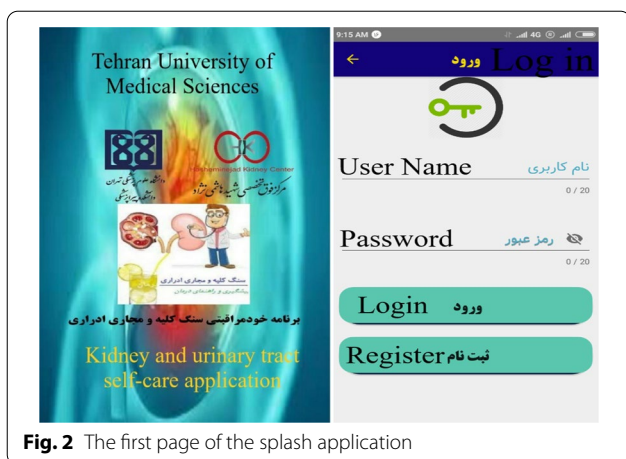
Tehran University of Medical Sciences

دانشگاه علوم پزشکی تهران
دانشکده پیراپزشکی

Hasheminejad Kidney Center
مرکز فوق تخصصی هاشمی نژاد

سنگ کلیه و مجاری ادراری
پیشگیری و راهنمای درمان

برنامه خودمراقبتی سنگ کلیه و مجاری ادراری

Kidney and urinary tract self-care application

9:15 AM
4G

ورود Log in

User Name نام کاربری
0 / 20

Password رمز عبور
0 / 20

Login ورود

Register ثبت نام

**Fig. 2** The first page of the splash application